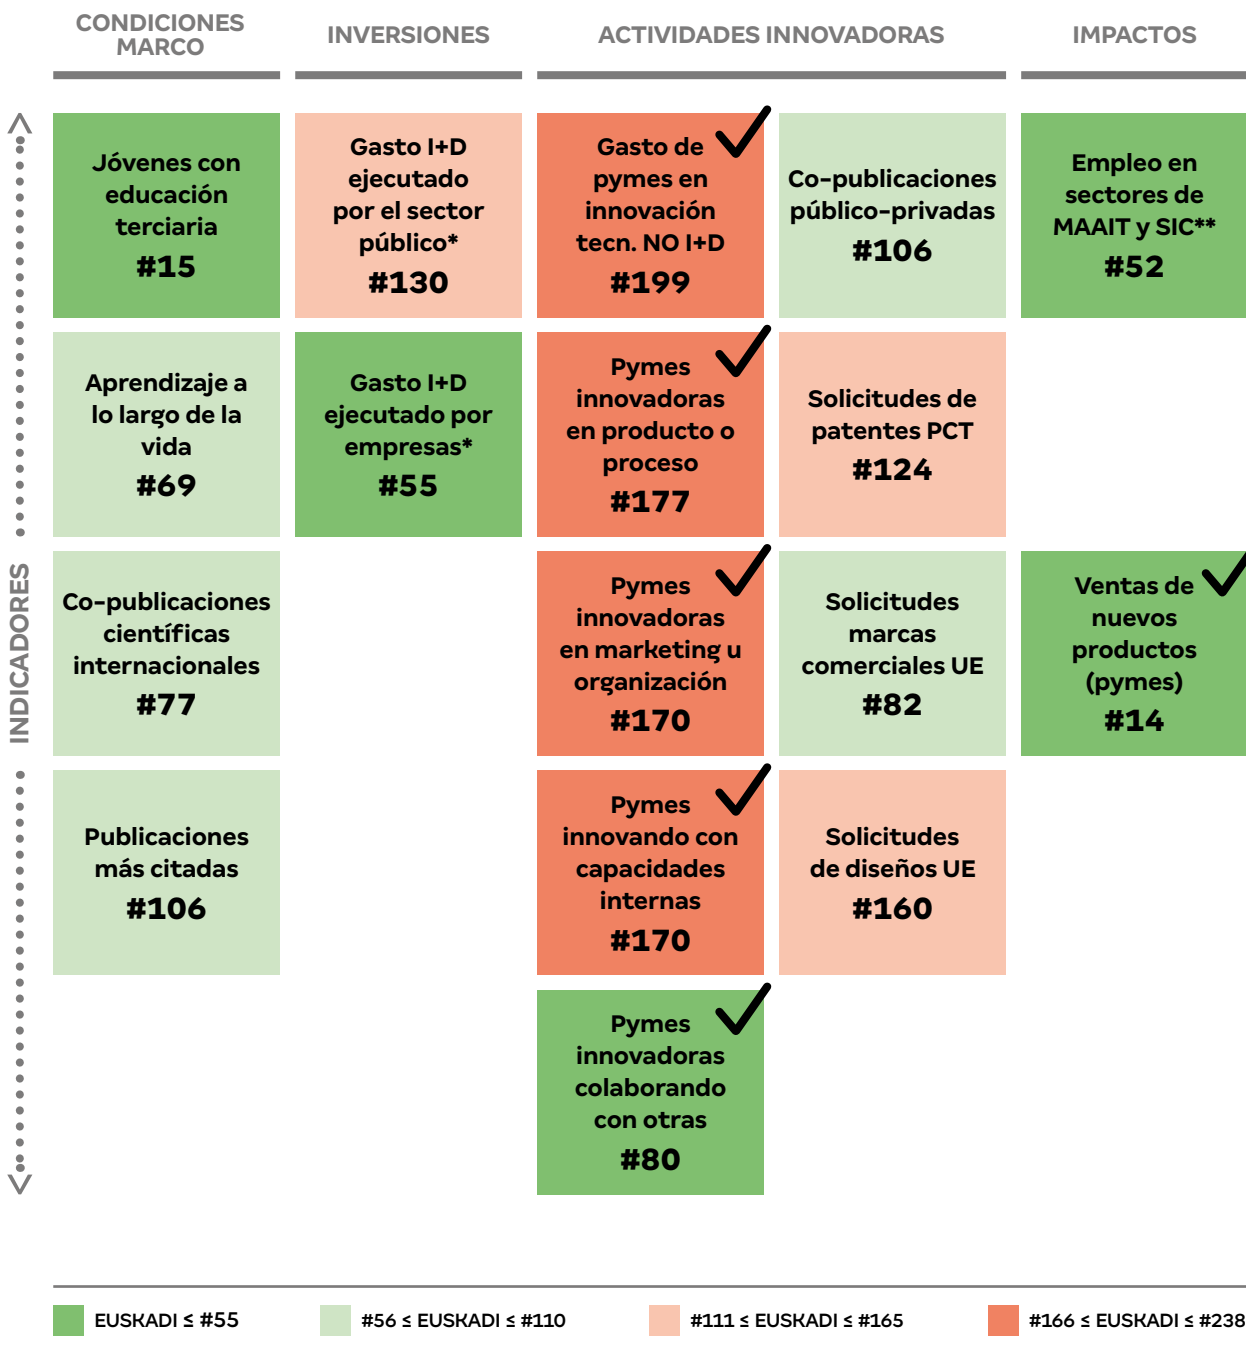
CONDICIONES MARCO

INVERSIONES

ACTIVIDADES INNOVADORAS

IMPACTOS

INDICADORES

Jóvenes con educación terciaria
#15

Gasto I+D ejecutado por el sector público*
#130

Gasto de pymes en innovación tecn. NO I+D
#199

Co-publicaciones público-privadas
#106

Empleo en sectores de MAAIT y SIC**
#52

Aprendizaje a lo largo de la vida
#69

Gasto I+D ejecutado por empresas*
#55

Pymes innovadoras en producto o proceso
#177

Solicitudes de patentes PCT
#124

Co-publicaciones científicas internacionales
#77

Pymes innovadoras en marketing u organización
#170

Solicitudes marcas comerciales UE
#82

Ventas de nuevos productos (pymes)
#14

Publicaciones más citadas
#106

Pymes innovando con capacidades internas
#170

Solicitudes de diseños UE
#160

Pymes innovadoras colaborando con otras
#80

EUSKADI ≤ #55

#56 ≤ EUSKADI ≤ #110

#111 ≤ EUSKADI ≤ #165

#166 ≤ EUSKADI ≤ #238